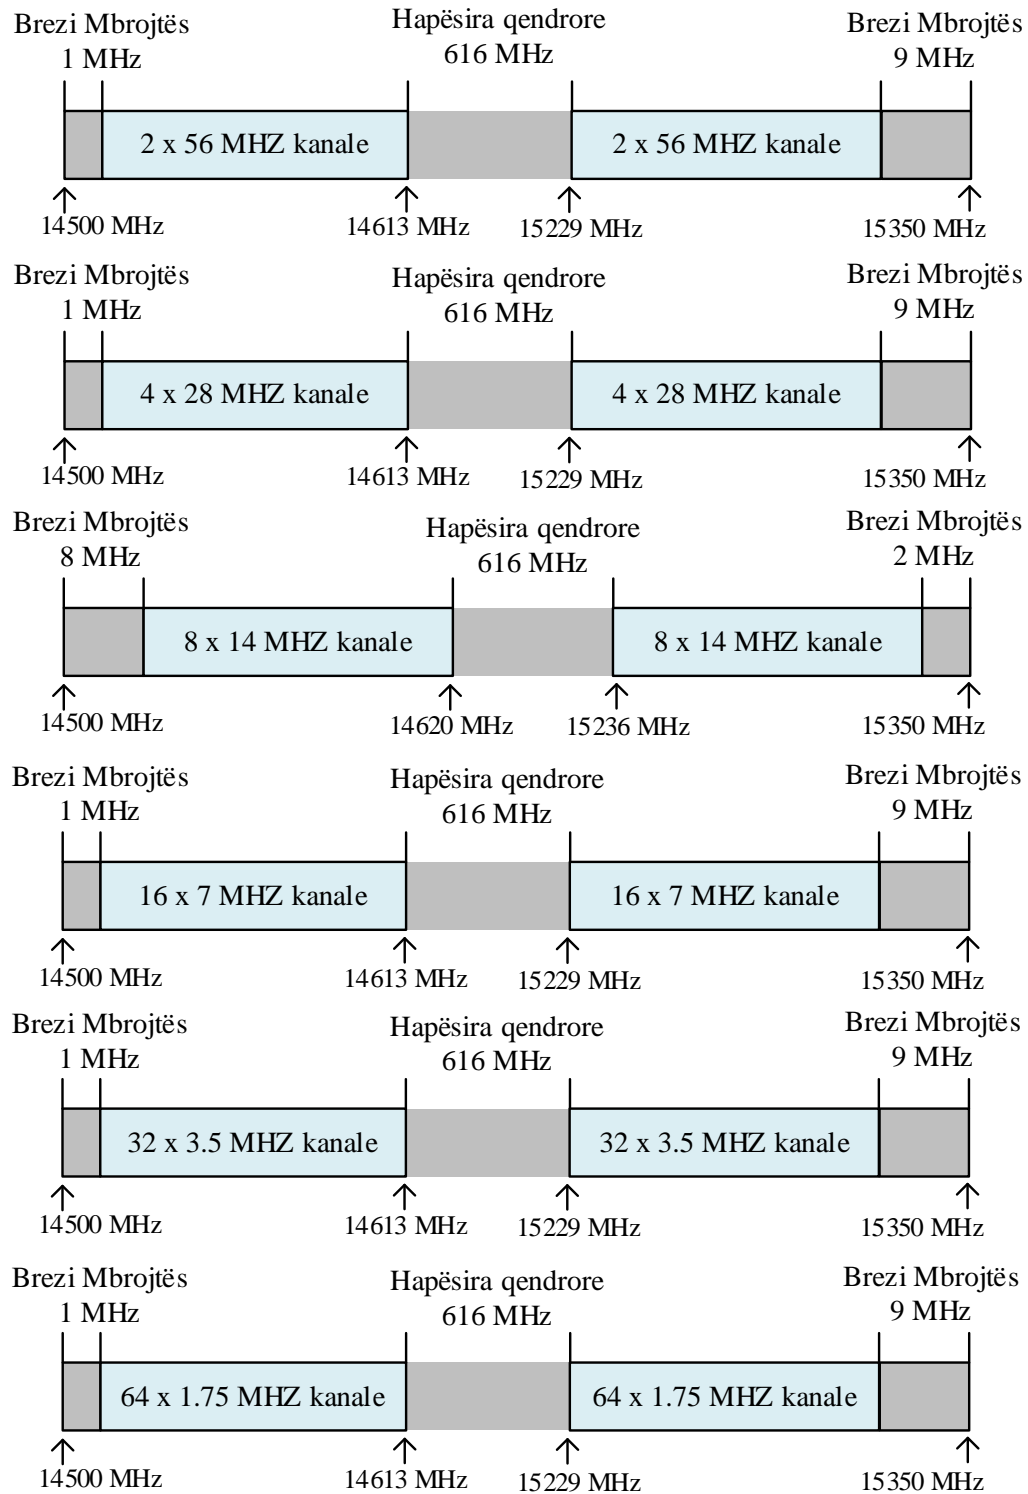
Brezi Mbrojtës
1 MHz

Hapësira qendrore
616 MHz

Brezi Mbrojtës
9 MHz

2 x 56 MHZ kanale

2 x 56 MHZ kanale

14500 MHz

14613 MHz

15229 MHz

15350 MHz

Brezi Mbrojtës
1 MHz

Hapësira qendrore
616 MHz

Brezi Mbrojtës
9 MHz

4 x 28 MHZ kanale

4 x 28 MHZ kanale

14500 MHz

14613 MHz

15229 MHz

15350 MHz

Brezi Mbrojtës
8 MHz

Hapësira qendrore
616 MHz

Brezi Mbrojtës
2 MHz

8 x 14 MHZ kanale

8 x 14 MHZ kanale

14500 MHz

14620 MHz

15236 MHz

15350 MHz

Brezi Mbrojtës
1 MHz

Hapësira qendrore
616 MHz

Brezi Mbrojtës
9 MHz

16 x 7 MHZ kanale

16 x 7 MHZ kanale

14500 MHz

14613 MHz

15229 MHz

15350 MHz

Brezi Mbrojtës
1 MHz

Hapësira qendrore
616 MHz

Brezi Mbrojtës
9 MHz

32 x 3.5 MHZ kanale

32 x 3.5 MHZ kanale

14500 MHz

14613 MHz

15229 MHz

15350 MHz

Brezi Mbrojtës
1 MHz

Hapësira qendrore
616 MHz

Brezi Mbrojtës
9 MHz

64 x 1.75 MHZ kanale

64 x 1.75 MHZ kanale

14500 MHz

14613 MHz

15229 MHz

15350 MHz